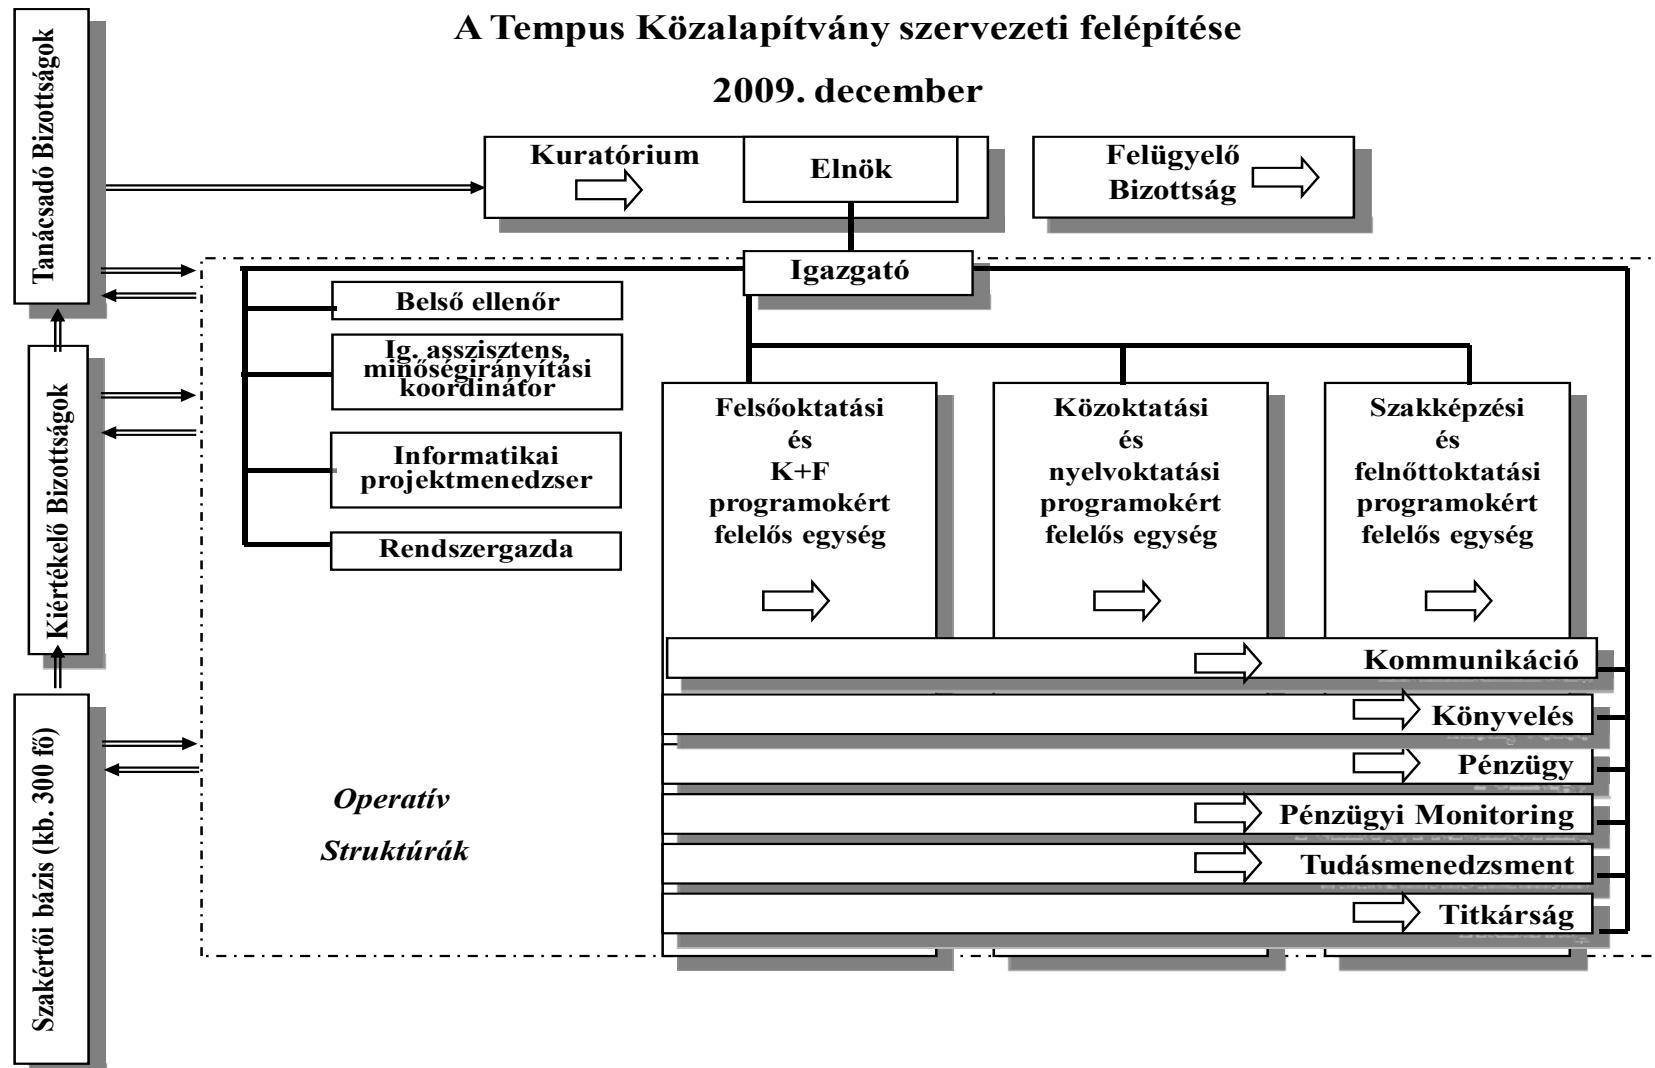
A Tempus Közalapítvány szervezeti felépítése

2009. december

Tanácsadó Bizottságok

Kiértékelő Bizottságok

Szakértői bázis (kb. 300 fő)

Kuratórium

Elnök

Felügyelő Bizottság

Igazgató

Belső ellenőr

Ig. asszisztens, minőségirányítási koordinátor

Informatikai projektmenedzser

Rendszergazda

Felsőoktatási és K+F programokért felelős egység

Közoktatási és nyelvoktatási programokért felelős egység

Szakképzési és felnőttoktatási programokért felelős egység

Kommunikáció

Könyvelés

Pénzügy

Pénzügyi Monitoring

Tudásmenedzsment

Titkárság

Operatív Struktúrák